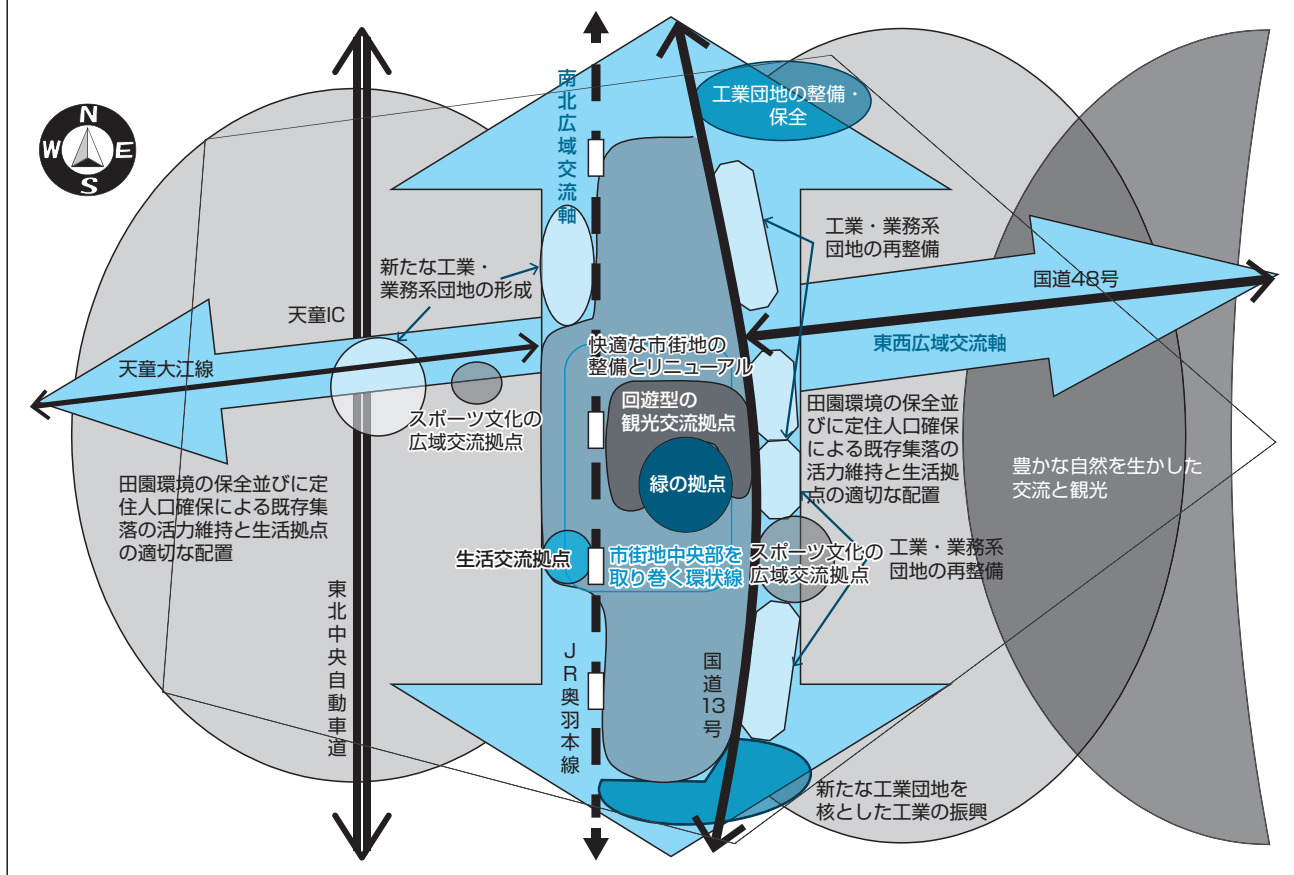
N
W
E
S

南北広域交流軸

工業団地の整備・保全

工業・業務系団地の再整備

新たな工業・業務系団地の形成

国道48号

天童IC

快適な市街地の整備とリニューアル

東西広域交流軸

天童大江線

回遊型の観光交流拠点

スポーツ文化の広域交流拠点

田園環境の保全並びに定住人口確保による既存集落の活力維持と生活拠点の適切な配置

豊かな自然を生かした交流と観光

緑の拠点

田園環境の保全並びに定住人口確保による既存集落の活力維持と生活拠点の適切な配置

生活交流拠点

市街地中央部を取り巻く環状線

スポーツ文化の広域交流拠点

工業・業務系団地の再整備

東北中央自動車道

JR奥羽本線

国道13号

新たな工業団地を核とした工業の振興